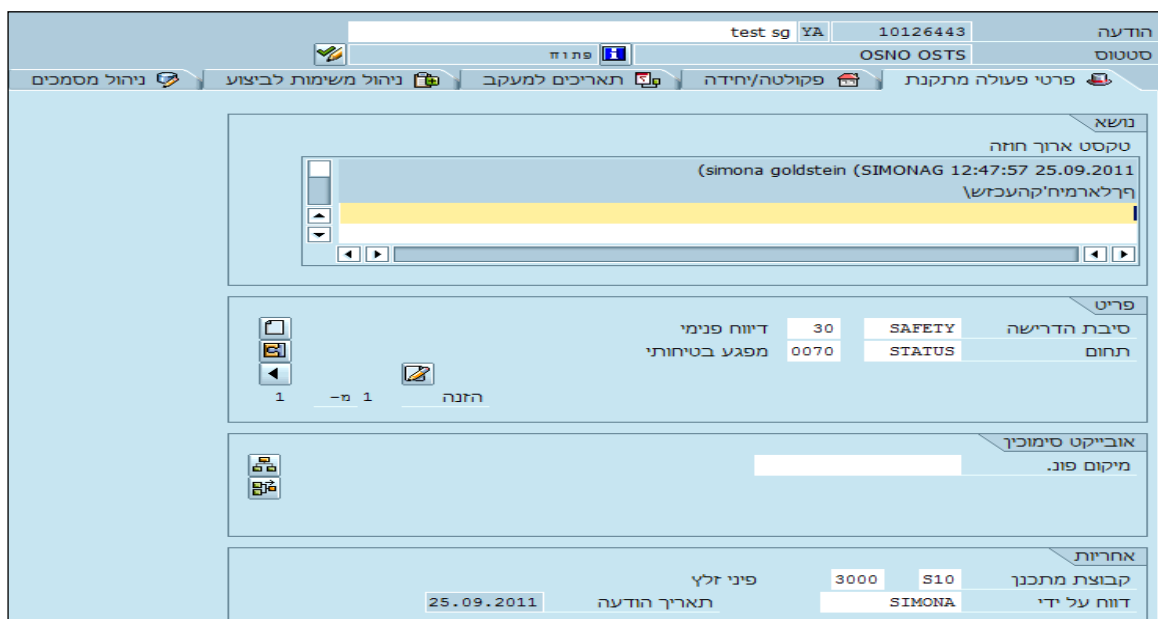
הודעה 10126443 YA test sg
סטטוס OSNO OSTS פתוח

פרטי פעולה מתקנת | פקולטה/יחידה | תאריכים למעקב | ניהול משימות לביצוע | ניהול מסמכים

נושא
טקסט ארוך חוזה
(simona goldstein (SIMONAG 12:47:57 25.09.2011
ףרלארמיח'קהעכזש\

פריט
סיבת הדרישה SAFETY 30 דיווח פנימי
תחום STATUS 0070 מפגע בטיחותי
הזנה 1 מ- 1

אובייקט סימוכין
מיקום פונ.

אחריות
קבוצת מתכנן S10 3000 פיני זלץ
דווח על ידי SIMONA תאריך הודעה 25.09.2011